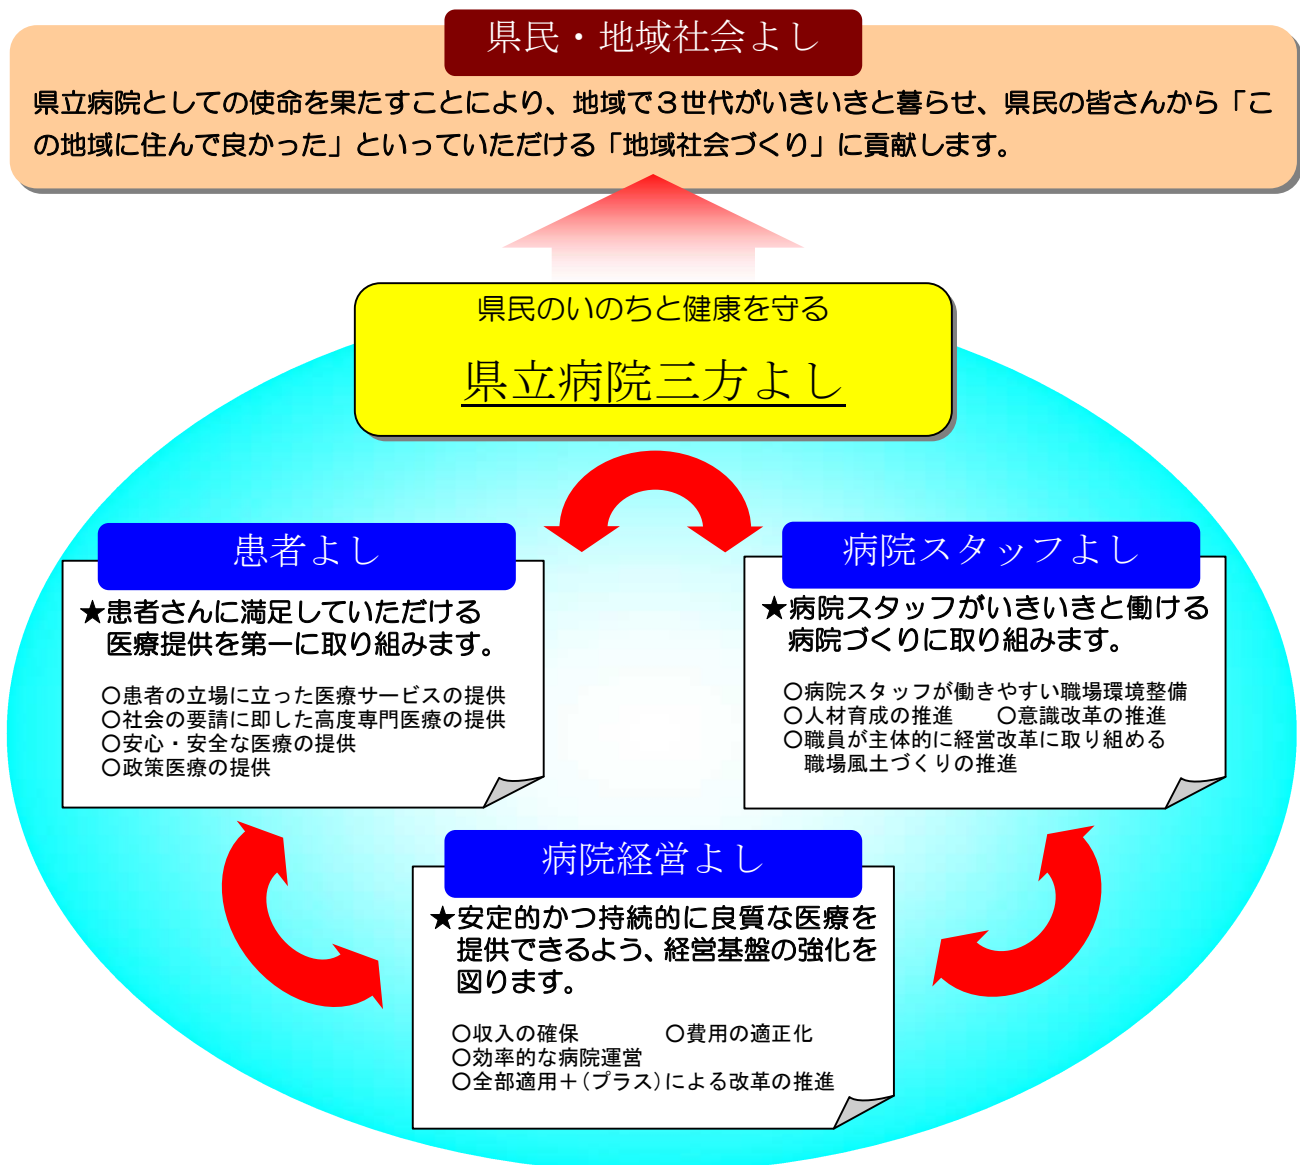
県民・地域社会よし

県立病院としての使命を果たすことにより、地域で３世代がいきいきと暮らせ、県民の皆さんから「この地域に住んで良かった」といっていただける「地域社会づくり」に貢献します。

県民のいのちと健康を守る

県立病院三方よし

患者よし

★患者さんに満足していただける医療提供を第一に取り組みます。

○患者の立場に立った医療サービスの提供
○社会の要請に即した高度専門医療の提供
○安心・安全な医療の提供
○政策医療の提供

病院スタッフよし

★病院スタッフがいきいきと働ける病院づくりに取り組みます。

○病院スタッフが働きやすい職場環境整備
○人材育成の推進　○意識改革の推進
○職員が主体的に経営改革に取り組める職場風土づくりの推進

病院経営よし

★安定的かつ持続的に良質な医療を提供できるよう、経営基盤の強化を図ります。

○収入の確保　○費用の適正化
○効率的な病院運営
○全部適用＋（プラス）による改革の推進